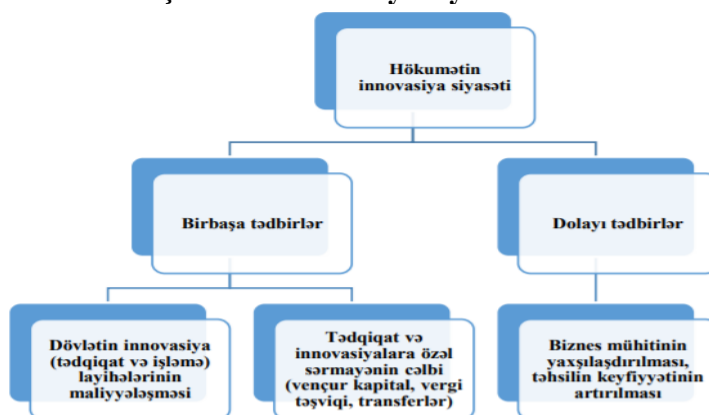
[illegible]

Hökumətin innovasiya siyasəti

Birbaşa tədbirlər

Dolayı tədbirlər

Dövlətin innovasiya (tədqiqat və işləmə) layihələrinin maliyyələşməsi

Tədqiqat və innovasiyalara özəl sərmayənin cəlbi (vençur kapital, vergi təşviqi, transferlər)

Biznes mühitinin yaxşılaşdırılması, təhsilin keyfiyyətinin artırılması